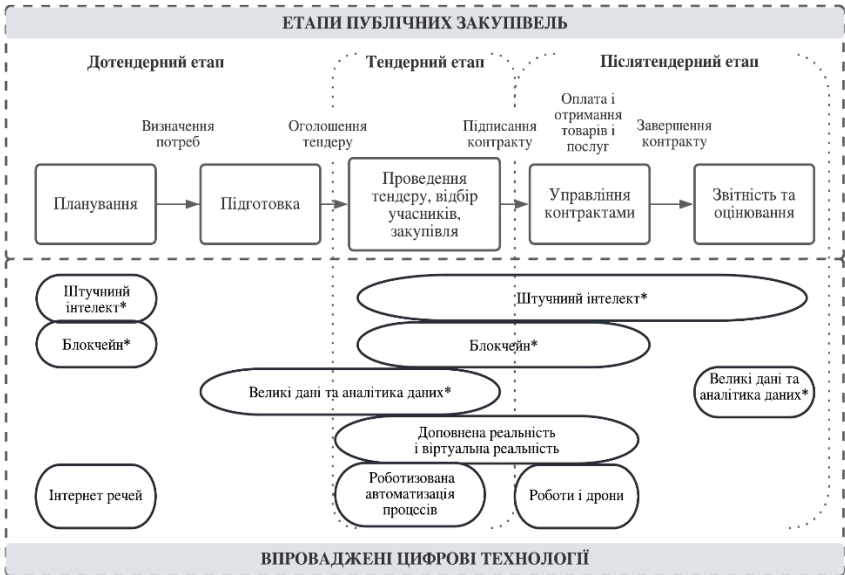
ЕТАПИ ПУБЛІЧНИХ ЗАКУПІВЕЛЬ

Дотендерний етап

Тендерний етап

Післятендерний етап

Визначення потреб

Оголошення тендеру

Підписання контракту

Оплата і отримання товарів і послуг

Завершення контракту

Планування

Підготовка

Проведення тендеру, відбір учасників, закупівля

Управління контрактами

Звітність та оцінювання

Штучний інтелект*

Штучний інтелект*

Блокчейн*

Блокчейн*

Великі дані та аналітика даних*

Великі дані та аналітика даних*

Доповнена реальність і віртуальна реальність

Інтернет речей

Роботизована автоматизація процесів

Роботи і дрони

ВПРОВАДЖЕНІ ЦИФРОВІ ТЕХНОЛОГІЇ